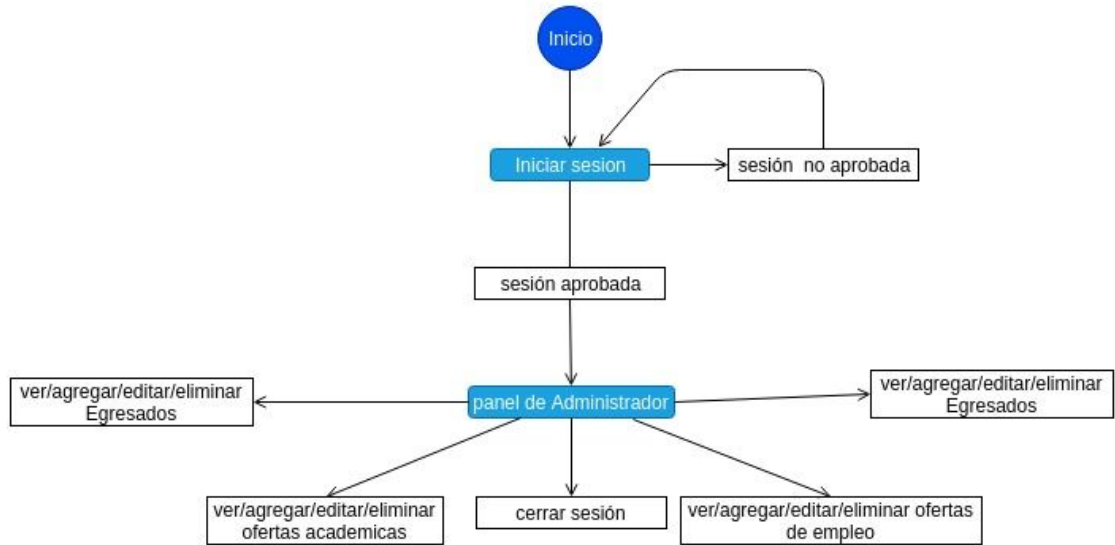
Inicio

Iniciar sesion

sesión no aprobada

sesión aprobada

ver/agregar/editar/eliminar Egresados

panel de Administrador

ver/agregar/editar/eliminar Egresados

ver/agregar/editar/eliminar ofertas academicas

cerrar sesión

ver/agregar/editar/eliminar ofertas de empleo